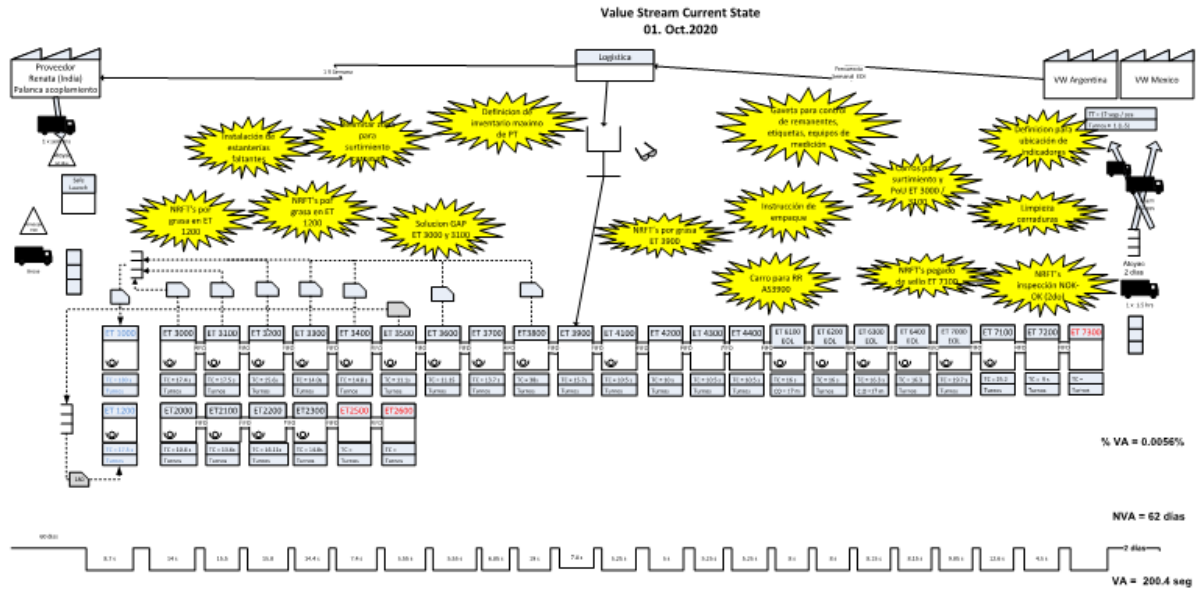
Value Stream Current State
01. Oct.2020

Proveedor
Renata (India)
Palanca acoplamiento

Logistica

VW Argentina

VW Mexico

Instalación de estanterías faltantes

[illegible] para surtimiento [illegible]

Definicion de inventario maximo de PT

Gaveta para control de remanentes, etiquetas, equipos de medición

Definicion para ubicación de indicadores

NRFT's por grasa en ET 1200

NRFT's por grasa en ET 1200

Solucion GAP ET 3000 y 3100

NRFT's por grasa ET 3900

Instrucción de empaque

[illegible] para surtimiento y PnU ET 3000 / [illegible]

Limpieza corraduras

Carro para RR A53900

NRFT's pegado de sello ET 7100

NRFT's inspección NOK-OK (2do)

ET 1000
ET 3000
ET 3100
ET 3200
ET 3300
ET 3400
ET 3500
ET 3600
ET 3700
ET3800
ET 3900
ET 4100
ET 4200
ET 4300
ET 4400
ET 6100 EOL
ET 6200 EOL
ET 6300 EOL
ET 6400 EOL
ET 7000 EOL
ET 7100
ET 7200
ET 7300

ET 1200
ET2000
ET2100
ET2200
ET2300
ET2500
ET2600

% VA = 0.0056%

NVA = 62 dias

VA = 200.4 seg

2 dias